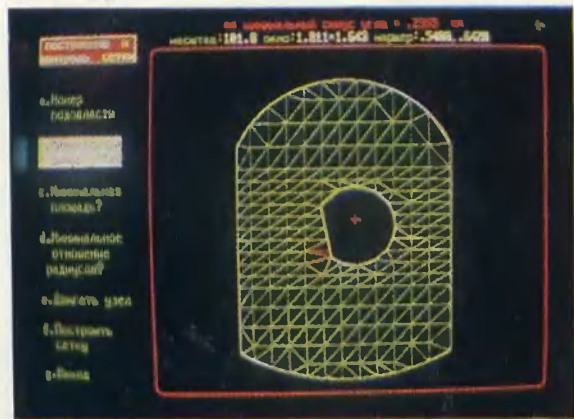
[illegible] минимальный синус угла = .2989 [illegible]
масштаб:101.8 окно:1.811-1.6с8 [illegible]:.5486.6836

ПОСТРОЕНИЕ И КОНТРОЛЬ СЕТКИ

a.Номер подобласти

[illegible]

c.Максимальная площадь?

d.Максимальное отношение радиусов?

e.Двигать узел

f.Построить сетку

g.Выход